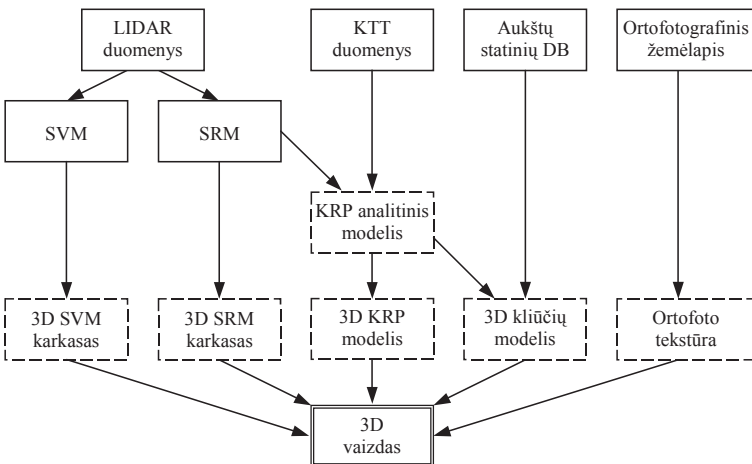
LIDAR duomenys

KTT duomenys

Aukštų statinių DB

Ortofotografinis žemėlapis

SVM

SRM

KRP analitinis modelis

3D SVM karkasas

3D SRM karkasas

3D KRP modelis

3D kliūčių modelis

Ortofoto tekstūra

3D vaizdas